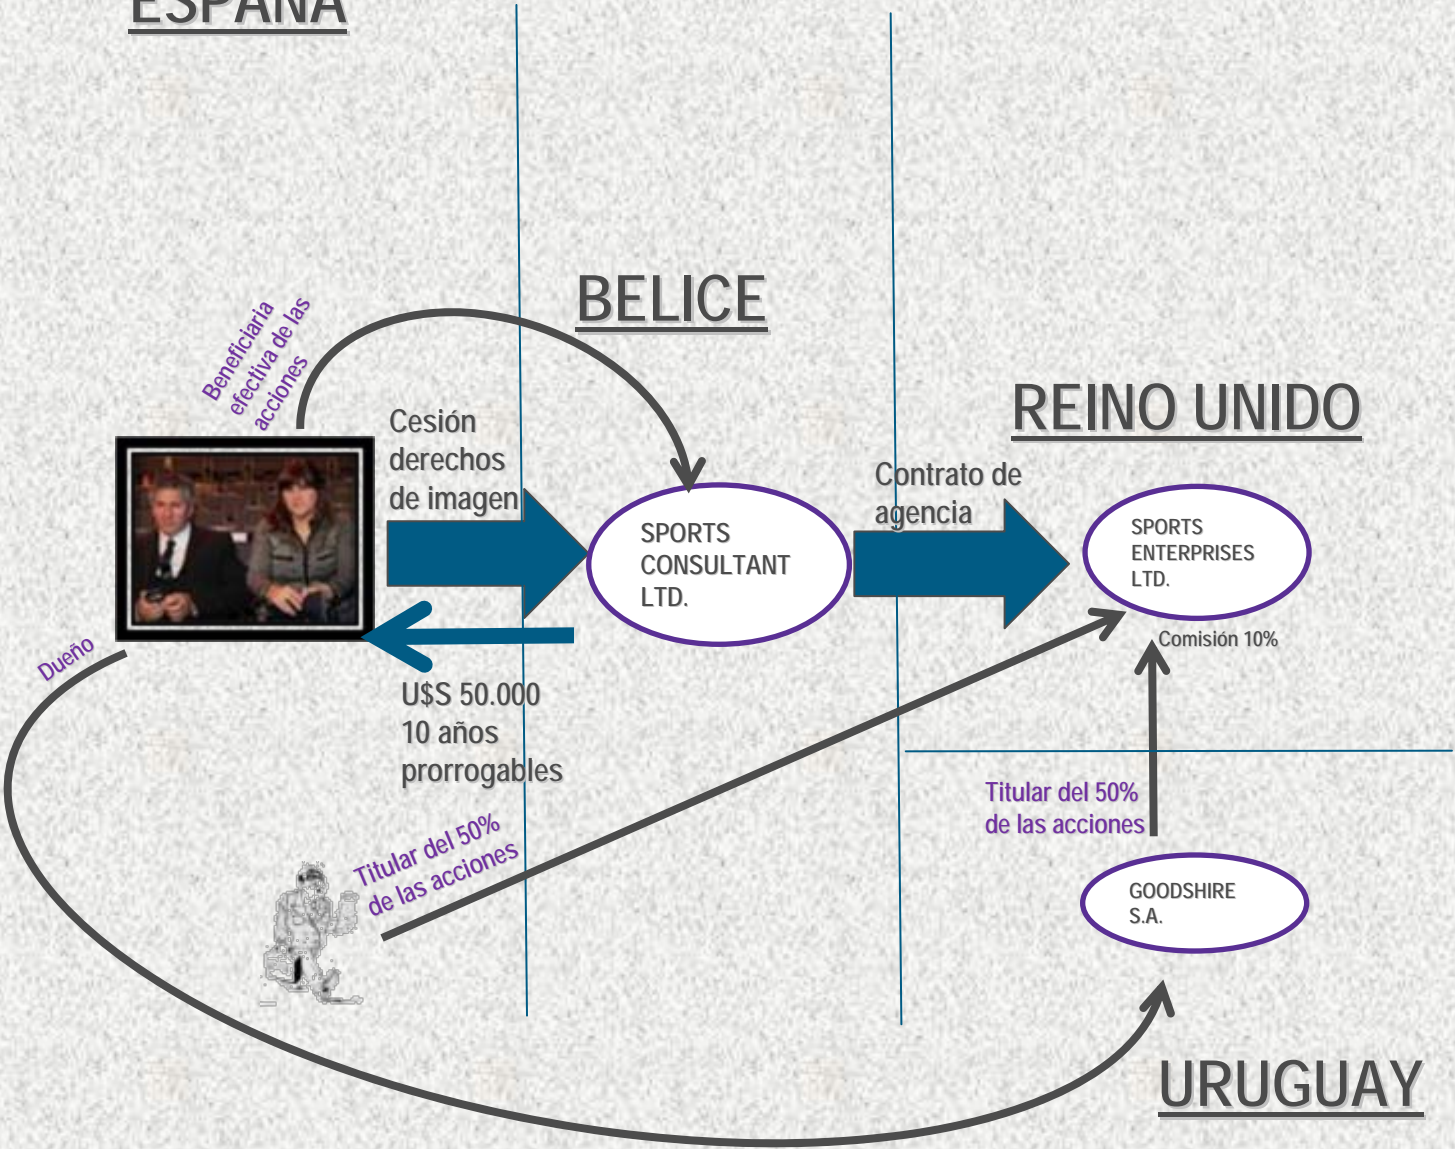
ESPAÑA

BELICE

REINO UNIDO

Beneficiaria efectiva de las acciones

Cesión derechos de imagen

SPORTS CONSULTANT LTD.

Contrato de agencia

SPORTS ENTERPRISES LTD.

Comisión 10%

Dueño

U$S 50.000
10 años
prorrogables

Titular del 50% de las acciones

Titular del 50% de las acciones

GOODSHIRE S.A.

URUGUAY